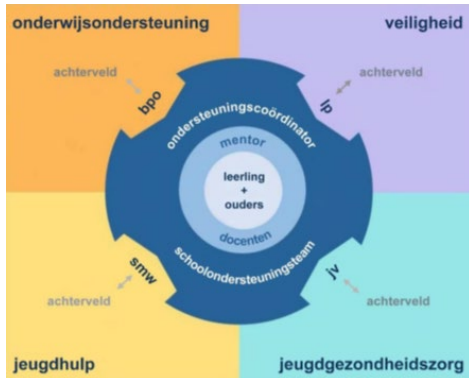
onderwijsondersteuning

veiligheid

achterveld

bpo

ondersteuningscoördinator

lp

achterveld

mentor

leerling
+
ouders

docenten

schoolondersteuningsteam

smw

jv

achterveld

achterveld

jeugdhulp

jeugdgezondheidszorg